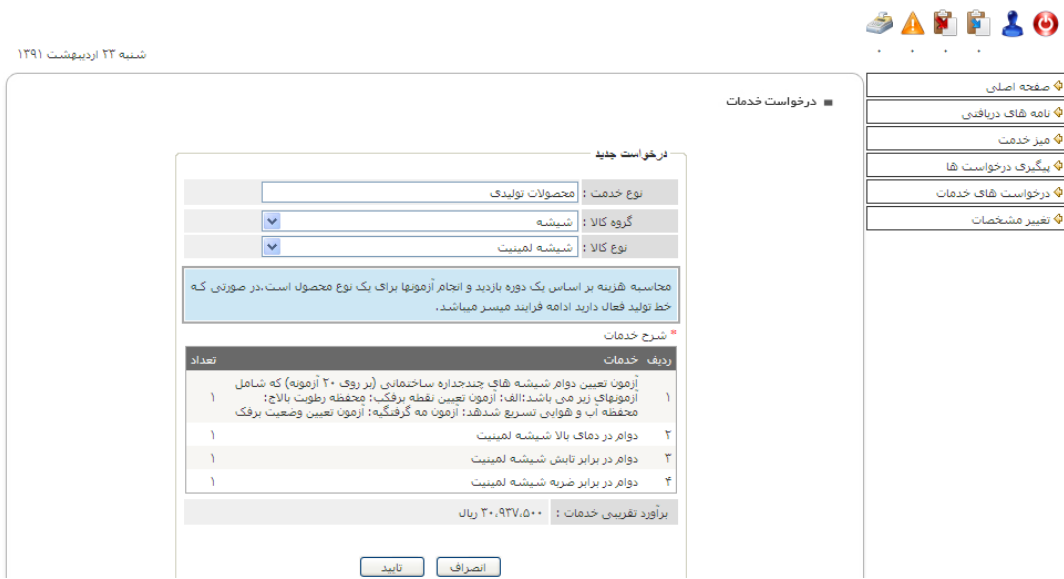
شنبه ۲۳ اردیبهشت ۱۳۹۱

صفحه اصلی
نامه های دریافتی
میز خدمت
پیگیری درخواست ها
درخواست های خدمات
تغییر مشخصات

درخواست خدمات

درخواست جدید

| نوع خدمت : | محصولات تولیدی |
|---|---|
| گروه کالا : | شیشه |
| نوع کالا : | شیشه لمینیت |

محاسبه هزینه بر اساس یک دوره بازدید و انجام آزمونها برای یک نوع محصول است.در صورتی که خط تولید فعال دارید ادامه فرایند میسر میباشد.

* شرح خدمات

| ردیف | خدمات | تعداد |
|---|---|---|
| ۱ | آزمون تعیین دوام شیشه های چندجداره ساختمانی (بر روی ۲۰ آزمونه) که شامل آزمونهای زیر می باشد:الف: آزمون تعیین نقطه برفک: محفظه رطوبت بالاج: محفظه آب و هوایی تسریع شدهد: آزمون مه گرفتگیه: آزمون تعیین وضعیت برفک | ۱ |
| ۲ | دوام در دمای بالا شیشه لمینیت | ۱ |
| ۳ | دوام در برابر تابش شیشه لمینیت | ۱ |
| ۴ | دوام در برابر ضربه شیشه لمینیت | ۱ |

برآورد تقریبی خدمات : ۳۰،۹۳۷،۵۰۰ ریال

انصراف تایید